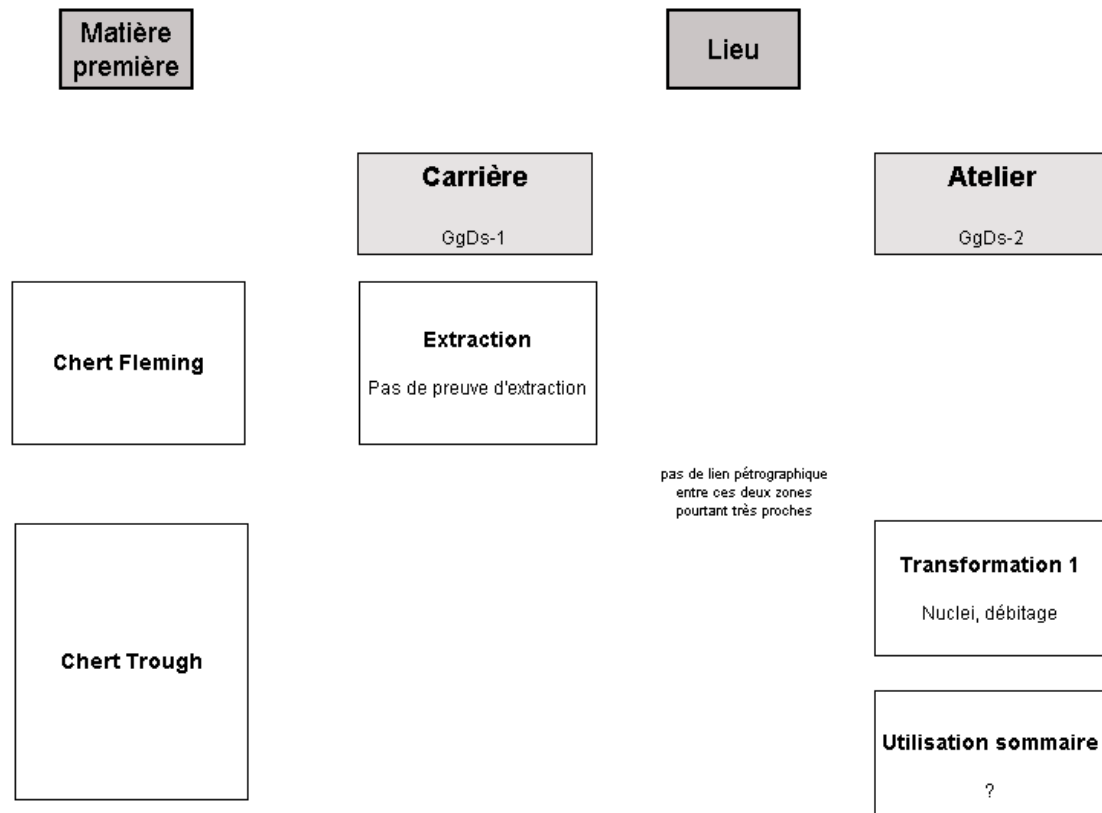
Matière première

Lieu

Carrière

GgDs-1

Atelier

GgDs-2

Chert Fleming

Extraction

Pas de preuve d'extraction

pas de lien pétrographique entre ces deux zones pourtant très proches

Chert Trough

Transformation 1

Nuclei, débitage

Utilisation sommaire

?